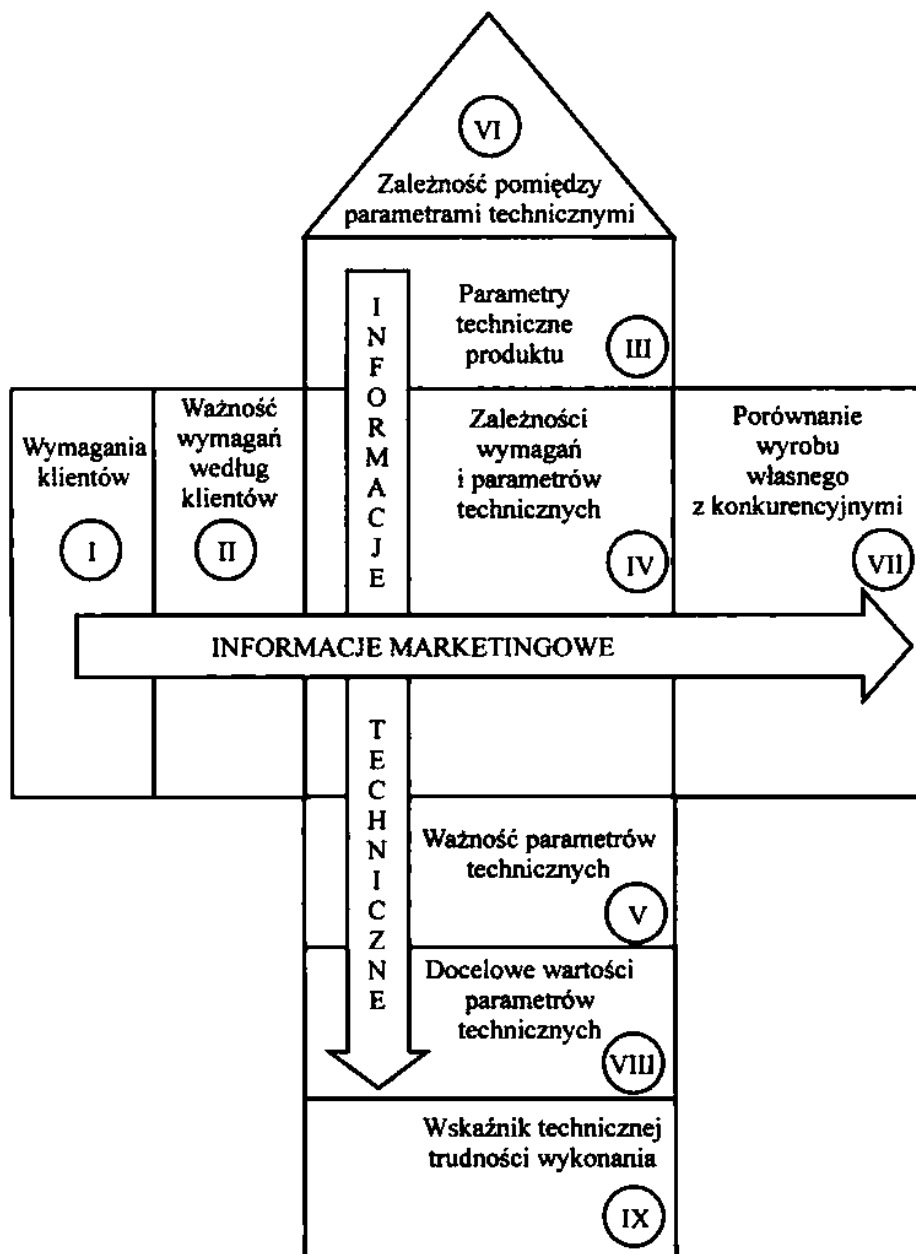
VI

Zależność pomiędzy parametrami technicznymi

INFORMACJE

Parametry techniczne produktu

III

Wymagania klientów

I

Ważność wymagań według klientów

II

Zależności wymagań i parametrów technicznych

IV

Porównanie wyrobu własnego z konkurencyjnymi

VII

INFORMACJE MARKETINGOWE

TECHNICZNE

Ważność parametrów technicznych

V

Docelowe wartości parametrów technicznych

VIII

Wskaźnik technicznej trudności wykonania

IX